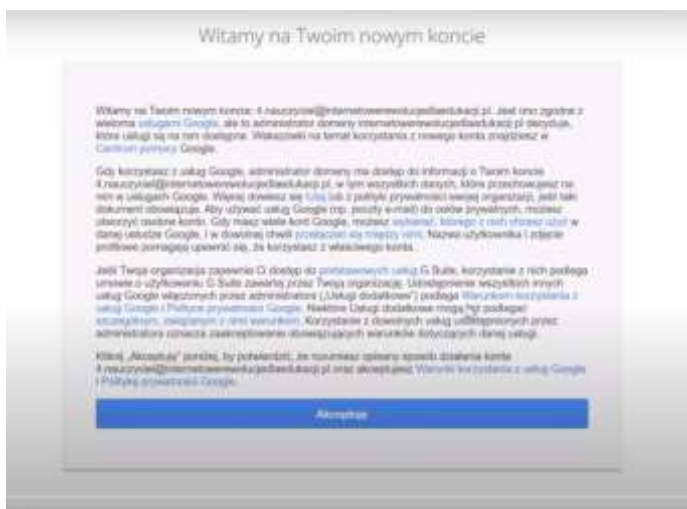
Witamy na Twoim nowym koncie

Witamy na Twoim nowym koncie: 4.nauczyciel@internetowerewolucjedlaedukacji.pl. Jest ono zgodne z wieloma usługami Google, ale to administrator domeny internetowerewolucjedlaedukacji.pl decyduje, które usługi są na nim dostępne. Wskazówki na temat korzystania z nowego konta znajdziesz w Centrum pomocy Google.

Gdy korzystasz z usług Google, administrator domeny ma dostęp do informacji o Twoim koncie 4.nauczyciel@internetowerewolucjedlaedukacji.pl, w tym wszystkich danych, które przechowujesz na nim w usługach Google. Więcej dowiesz się tutaj lub z polityki prywatności swojej organizacji, jeśli taki dokument obowiązuje. Aby używać usług Google (np. poczty e-mail) do celów prywatnych, możesz utworzyć osobne konto. Gdy masz wiele kont Google, możesz wybierać, którego z nich chcesz użyć w danej usłudze Google, i w dowolnej chwili przełączać się między nimi. Nazwa użytkownika i zdjęcie profilowe pomagają upewnić się, że korzystasz z właściwego konta.

Jeśli Twoja organizacja zapewnia Ci dostęp do podstawowych usług G Suite, korzystanie z nich podlega umowie o użytkowaniu G Suite zawartej przez Twoją organizację. Udostępnienie wszystkich innych usług Google włączonych przez administratora („Usługi dodatkowe") podlega Warunkom korzystania z usług Google i Polityce prywatności Google. Niektóre Usługi dodatkowe mogą też podlegać szczegółowym, związanym z nimi warunkom. Korzystanie z dowolnych usług udostępnionych przez administratora oznacza zaakceptowanie obowiązujących warunków dotyczących danej usługi.

Kliknij „Akceptuję" poniżej, by potwierdzić, że rozumiesz opisany sposób działania konta 4.nauczyciel@internetowerewolucjedlaedukacji.pl oraz akceptujesz Warunki korzystania z usług Google i Politykę prywatności Google.

Akceptuję